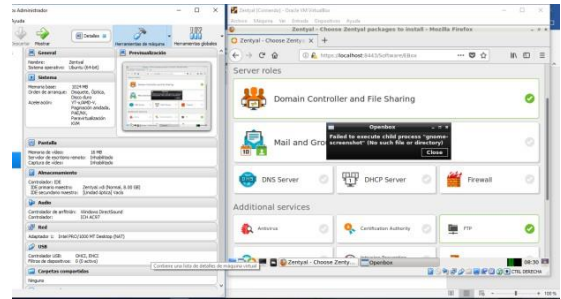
Administrador
Ayuda
Detalles
Nueva Máquina
Herramientas de máquina
Herramientas globales
General
Previsualización
Nombre: Zentyal
Sistema operativo: Ubuntu (64-bit)
Sistema
Memoria base: 2024 MB
Orden de arranque: Disquete, Óptica, Disco duro
Aceleración: VT-x/AMD-V, Paginación anidada, PAE/NX, Paravirtualización KVM
Pantalla
Memoria de vídeo: 16 MB
Servidor de escritorio remoto: Inhabilitado
Captura de vídeo: Inhabilitado
Almacenamiento
Controlador: IDE
IDE primario maestro: Zentyal.vdi (Normal, 8,00 GB)
IDE secundario maestro: [Unidad óptica] Vacía
Audio
Controlador de anfitrión: Windows DirectSound
Controlador: ICH AC97
Red
Adaptador 1: Intel PRO/1000 MT Desktop (NAT)
USB
Controlador USB: OHCI, EHCI
Filtros de dispositivos: 0 (0 activo)
Carpetas compartidas
Ninguno
Contiene una lista de detalles de máquina virtual
Zentyal [Corriendo] - Oracle VM VirtualBox
Archivo Máquina Ver Entrada Dispositivos Ayuda
Zentyal - Choose Zentyal packages to install - Mozilla Firefox
Zentyal - Choose Zenty... ✕ +
https://localhost:8443/Software/EBox
Server roles
Domain Controller and File Sharing
Mail and Gro
Openbox
Failed to execute child process "gnome-screenshot" (No such file or directory)
Close
DNS Server
DHCP Server
Firewall
Additional services
Antivirus
Certification Authority
FTP
Zentyal - Choose Zenty...
Openbox
08:30
CTRL DERECHO